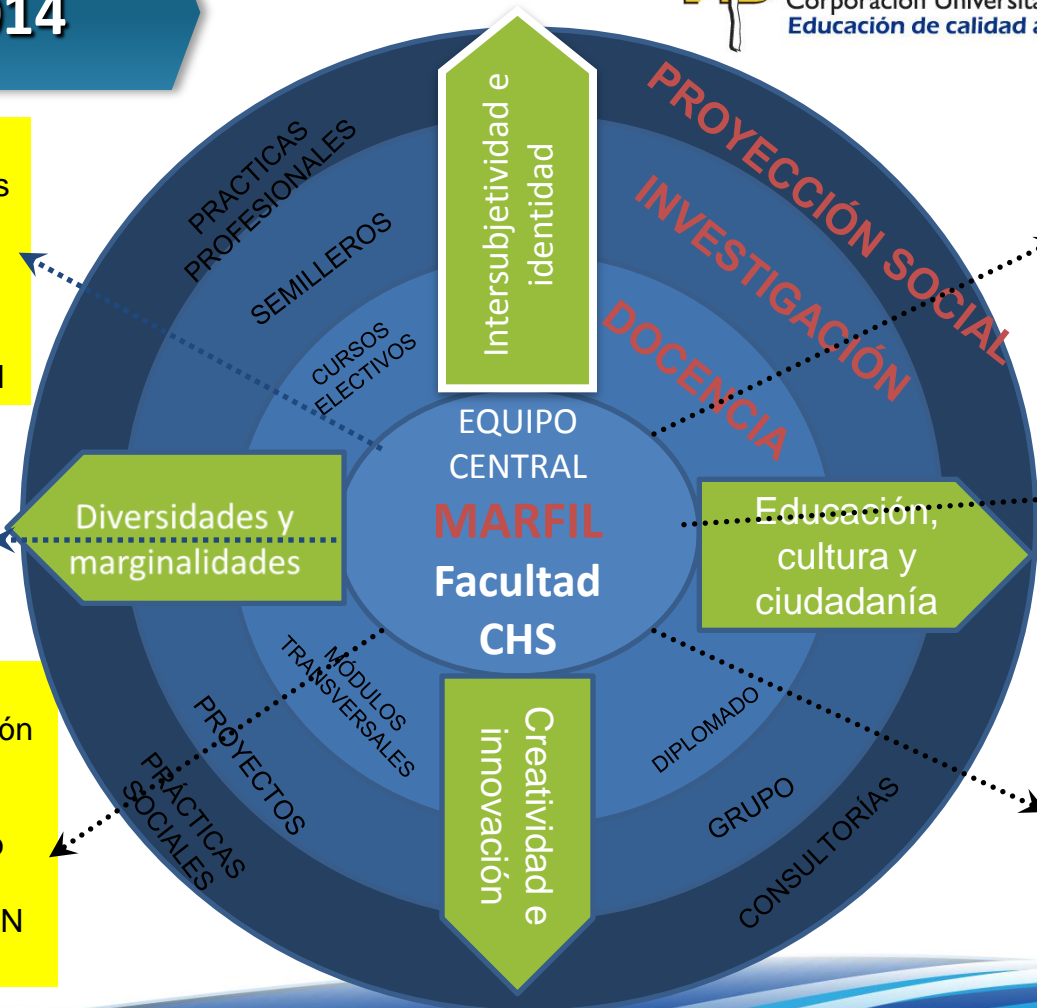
014

Corporación Universita
Educación de calidad a

s

l

ón

o

N

PROYECCIÓN SOCIAL
INVESTIGACIÓN
DOCENCIA

PRACTICAS PROFESIONALES
SEMILLEROS
CURSOS ELECTIVOS

Intersubjetividad e identidad

EQUIPO CENTRAL
MARFIL
Facultad CHS

Diversidades y marginalidades

Educación, cultura y ciudadanía

MÓDULOS TRANSVERSALES
PROYECTOS
PRÁCTICAS SOCIALES

Creatividad e innovación

DIPLOMADO
GRUPO
CONSULTORÍAS